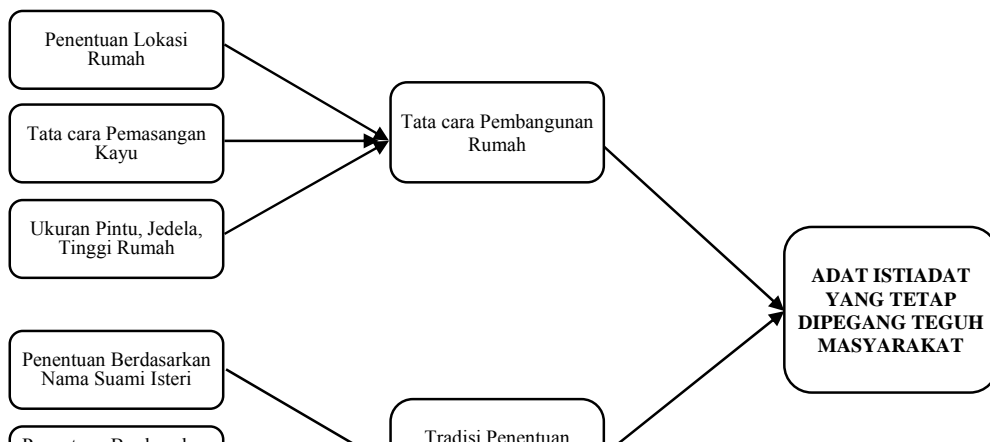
Penentuan Lokasi Rumah

Tata cara Pemasangan Kayu

Ukuran Pintu, Jedela, Tinggi Rumah

Tata cara Pembangunan Rumah

ADAT ISTIADAT YANG TETAP DIPEGANG TEGUH MASYARAKAT

Penentuan Berdasarkan Nama Suami Isteri

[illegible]

Tradisi Penentuan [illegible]